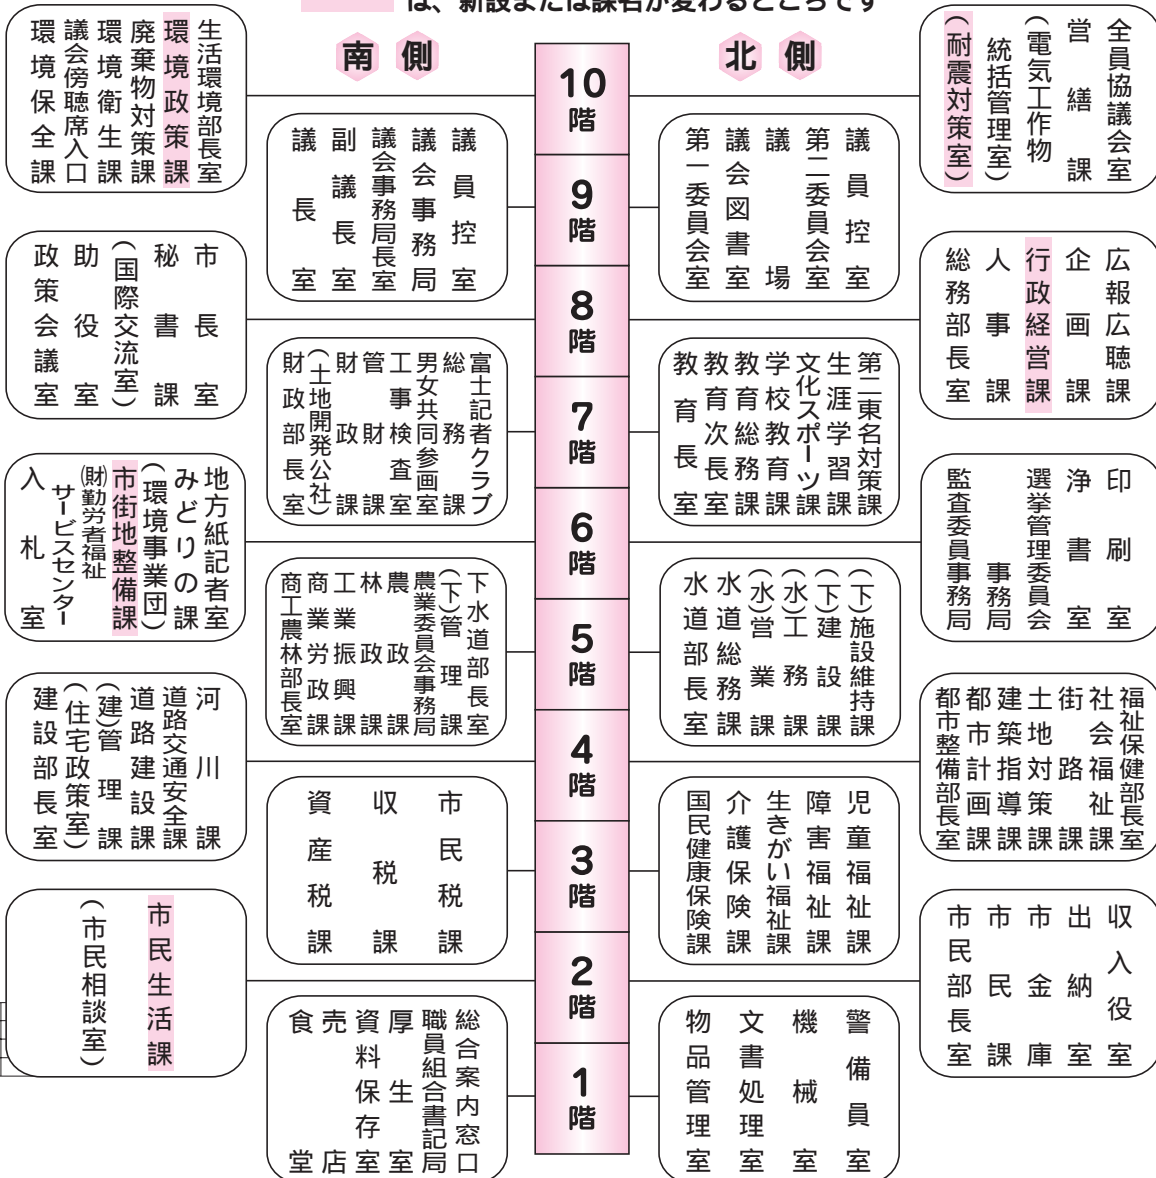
は、新設または課名が変わるところです

南側

北側

10階
9階
8階
7階
6階
5階
4階
3階
2階
1階

生活環境部長室
環境政策課
廃棄物対策課
環境衛生課
議会傍聴席入口
環境保全課

全員協議会室
営繕課
（電気工作物統括管理室）
（耐震対策室）

議員控室
議会事務局
議会事務局長室
副議長室
議長室

議員控室
第二委員会室
議会図書室
議場
第一委員会室

市長室
秘書課
（国際交流室）
助役室
政策会議室

広報広聴課
企画課
行政経営課
人事課
総務部長室

富士記者クラブ
総務課
男女共同参画室
工事検査室
管財課
財政課
（土地開発公社）
財政部長室

第二東名対策課
生涯学習課
文化スポーツ課
学校教育課
教育総務課
教育次長室
教育長室

地方紙記者室
みどりの課
（環境事業団）
市街地整備課
(財)勤労者福祉サービスセンター
入札室

印刷室
浄書室
選挙管理委員会事務局
監査委員事務局

下水道部長室
（下）管理課
農業委員会事務局
農政課
林政振興課
工業労政課
商工農林部長室

（下）施設維持課
（下）建設課
（水）工務課
（水）営業課
水道総務課
水道部長室

河川課
道路交通安全課
道路建設課
（建）管理課
（住宅政策室）
建設部長室

福祉保健部長室
社会福祉課
街路課
土地対策課
建築指導課
都市計画課
都市整備部長室

市民税課
収税課
資産税課

児童福祉課
障害福祉課
生きがい福祉課
介護保険課
国民健康保険課

市民生活課
（市民相談室）

収入役室
出納室
市金庫
市民課
市民部長室

総合案内窓口
職員組合書記局
厚生室
資料保存室
売店
食堂

警備員室
機械室
文書処理室
物品管理室